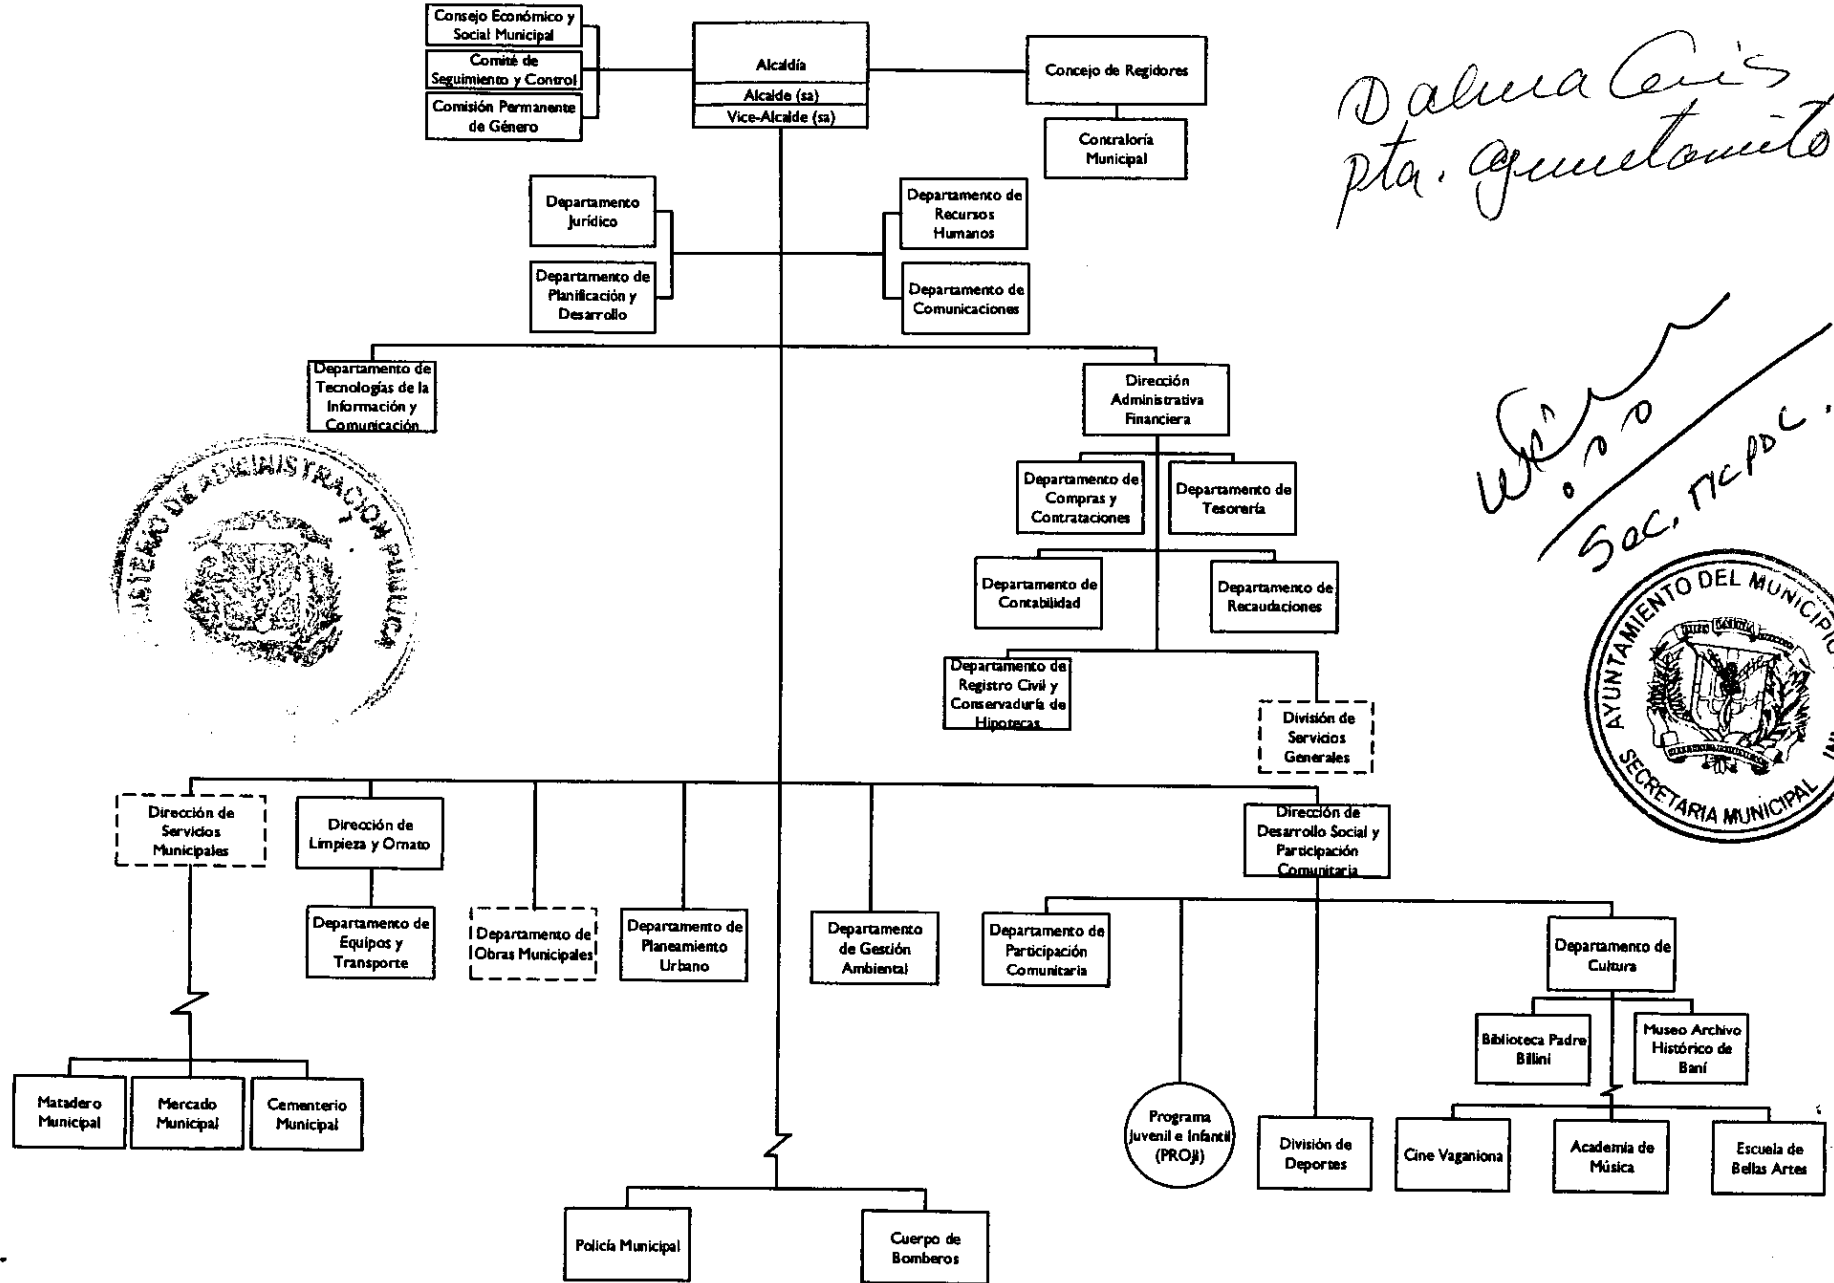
Consejo Económico y Social Municipal

Comité de Seguimiento y Control

Comisión Permanente de Género

Alcaldía

Alcalde (sa)

Vice-Alcalde (sa)

Concejo de Regidores

Contraloría Municipal

Dalma Cruz
pta. ayuntamiento

Departamento Jurídico

Departamento de Planificación y Desarrollo

Departamento de Recursos Humanos

Departamento de Comunicaciones

Departamento de Tecnologías de la Información y Comunicación

Dirección Administrativa Financiera

Departamento de Compras y Contrataciones

Departamento de Tesorería

Departamento de Contabilidad

Departamento de Recaudaciones

Departamento de Registro Civil y Conservaduría de Hipotecas

División de Servicios Generales

MINISTERIO DE ADMINISTRACIÓN PÚBLICA

Sec. MCPDC.

AYUNTAMIENTO DEL MUNICIPIO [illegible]
SECRETARIA MUNICIPAL

Dirección de Servicios Municipales

Dirección de Limpieza y Ornato

Departamento de Equipos y Transporte

Departamento de Obras Municipales

Departamento de Planeamiento Urbano

Departamento de Gestión Ambiental

Dirección de Desarrollo Social y Participación Comunitaria

Departamento de Participación Comunitaria

Departamento de Cultura

Biblioteca Padre Billini

Museo Archivo Histórico de Baní

Matadero Municipal

Mercado Municipal

Cementerio Municipal

Programa Juvenil e Infantil (PROJI)

División de Deportes

Cine Vaganiona

Academia de Música

Escuela de Bellas Artes

Policía Municipal

Cuerpo de Bomberos